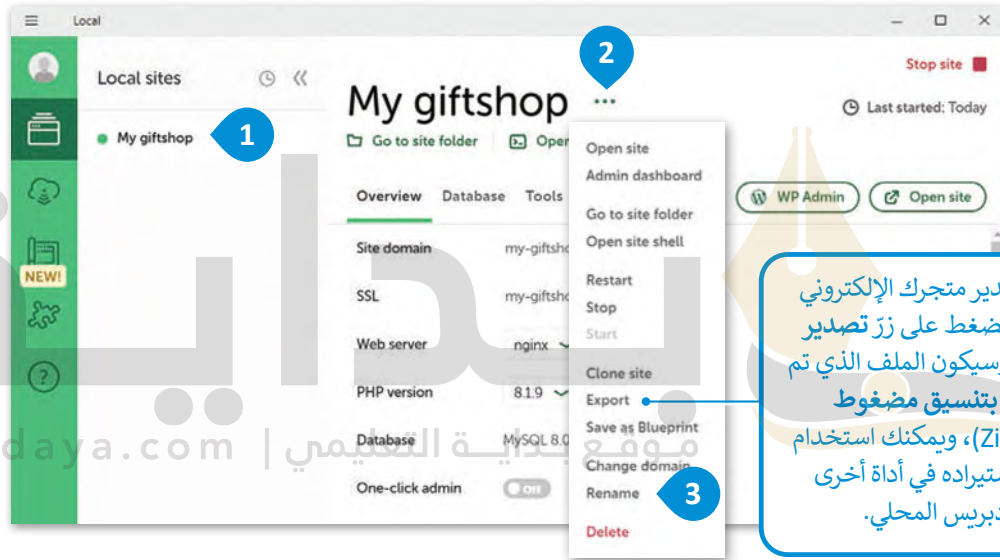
Local

Local sites

My giftshop

1

My giftshop

2

Stop site

Last started: Today

Go to site folder

Open

Overview Database Tools

WP Admin

Open site

Site domain my-giftsho

SSL my-giftsho

Web server nginx

PHP version 8.1.9

Database MySQL 8.0

One-click admin Off

NEW!

Open site
Admin dashboard
Go to site folder
Open site shell
Restart
Stop
Start
Clone site
Export
Save as Blueprint
Change domain
Rename
Delete

3

دير متجرك الإلكتروني ضغط على زرّ **تصدير** سيكون الملف الذي تم **بتنسيق مضغوط** Zi)، ويمكنك استخدام تيراده في أداة أخرى دبريس المحلي.

daya.com | موقع بداية التعليمي